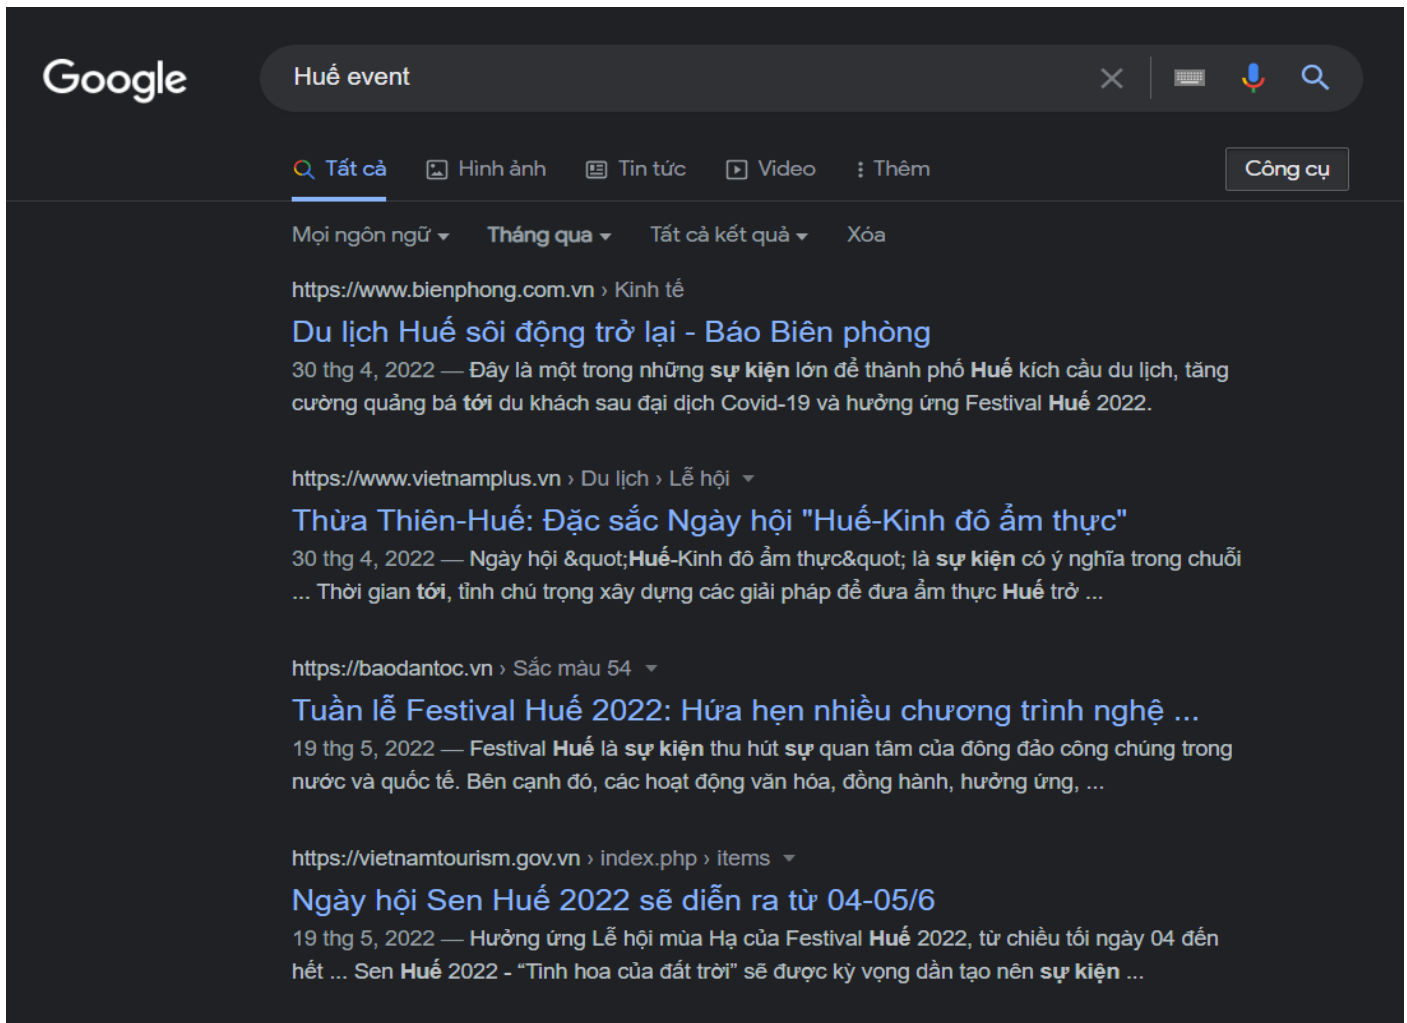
Google

Huế event

Tất cả Hình ảnh Tin tức Video Thêm Công cụ

Mọi ngôn ngữ Tháng qua Tất cả kết quả Xóa

https://www.bienphong.com.vn › Kinh tế
Du lịch Huế sôi động trở lại - Báo Biên phòng
30 thg 4, 2022 — Đây là một trong những sự kiện lớn để thành phố Huế kích cầu du lịch, tăng cường quảng bá tới du khách sau đại dịch Covid-19 và hưởng ứng Festival Huế 2022.

https://www.vietnamplus.vn › Du lịch › Lễ hội
Thừa Thiên-Huế: Đặc sắc Ngày hội "Huế-Kinh đô ẩm thực"
30 thg 4, 2022 — Ngày hội &quot;Huế-Kinh đô ẩm thực&quot; là sự kiện có ý nghĩa trong chuỗi ... Thời gian tới, tỉnh chú trọng xây dựng các giải pháp để đưa ẩm thực Huế trở ...

https://baodantoc.vn › Sắc màu 54
Tuần lễ Festival Huế 2022: Hứa hẹn nhiều chương trình nghệ ...
19 thg 5, 2022 — Festival Huế là sự kiện thu hút sự quan tâm của đông đảo công chúng trong nước và quốc tế. Bên cạnh đó, các hoạt động văn hóa, đồng hành, hưởng ứng, ...

https://vietnamtourism.gov.vn › index.php › items
Ngày hội Sen Huế 2022 sẽ diễn ra từ 04-05/6
19 thg 5, 2022 — Hưởng ứng Lễ hội mùa Hạ của Festival Huế 2022, từ chiều tối ngày 04 đến hết ... Sen Huế 2022 - "Tinh hoa của đất trời" sẽ được kỳ vọng dần tạo nên sự kiện ...